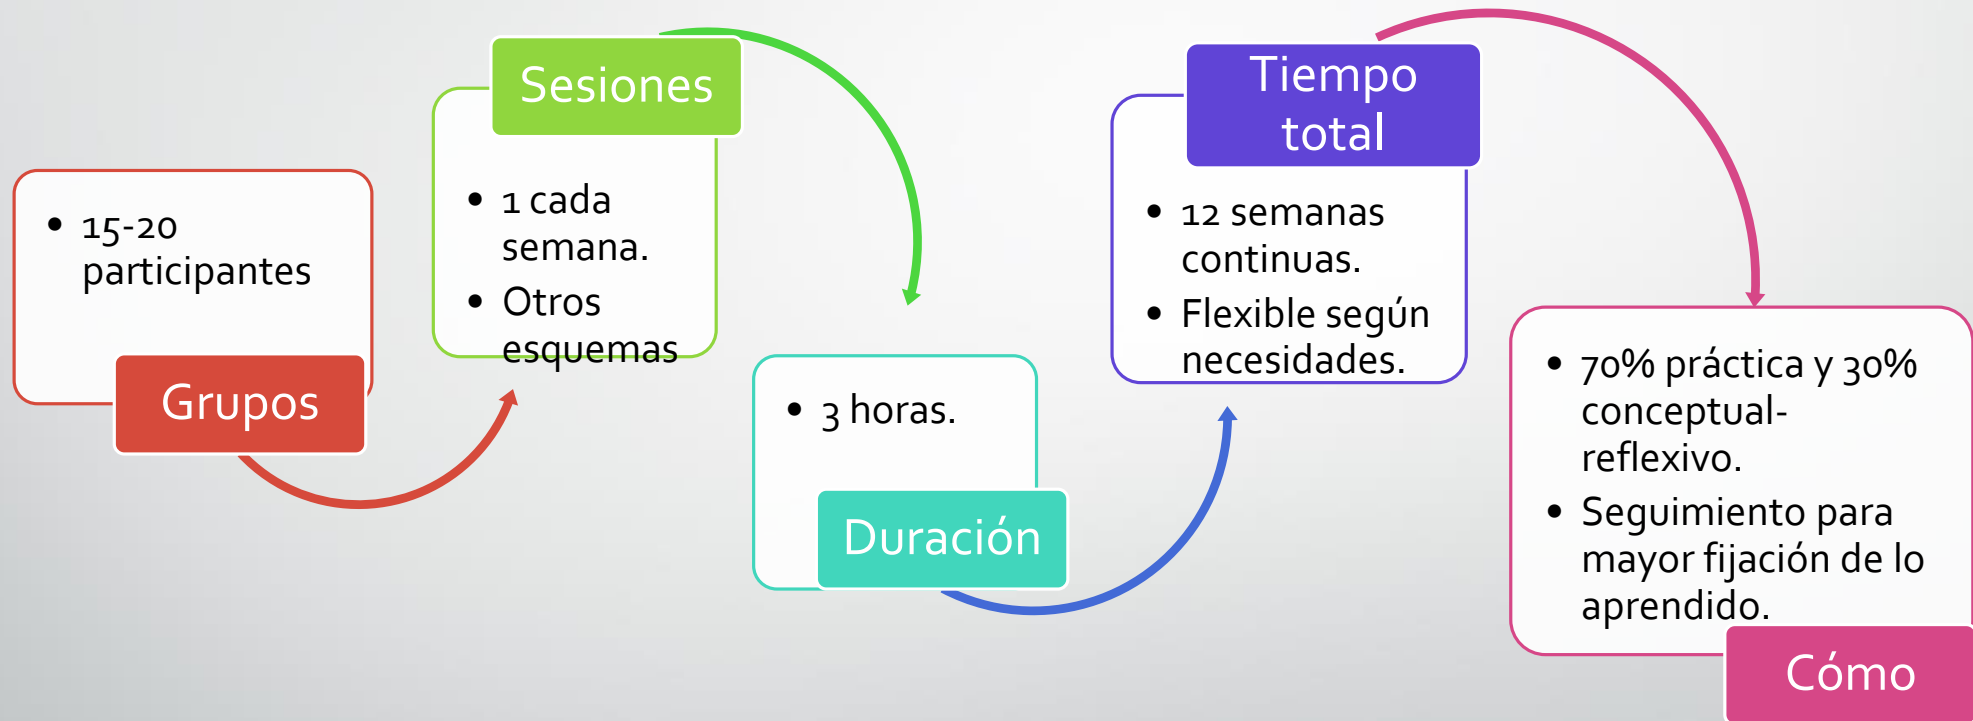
- 15-20 participantes

Grupos

Sesiones

- 1 cada semana.
- Otros esquemas

- 3 horas.

Duración

Tiempo total

- 12 semanas continuas.
- Flexible según necesidades.

- 70% práctica y 30% conceptual-reflexivo.
- Seguimiento para mayor fijación de lo aprendido.

Cómo